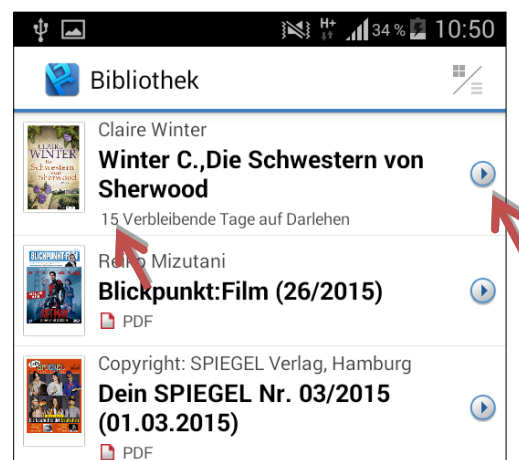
H+ 34 % 10:50

Bibliothek

CLAIRE WINTER Die Schwestern von Sherwood

Claire Winter

Winter C.,Die Schwestern von Sherwood

15 Verbleibende Tage auf Darlehen

BLICKPUNKT:FILM

Re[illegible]o Mizutani

Blickpunkt:Film (26/2015)

PDF

Copyright: SPIEGEL Verlag, Hamburg

Dein SPIEGEL Nr. 03/2015 (01.03.2015)

PDF